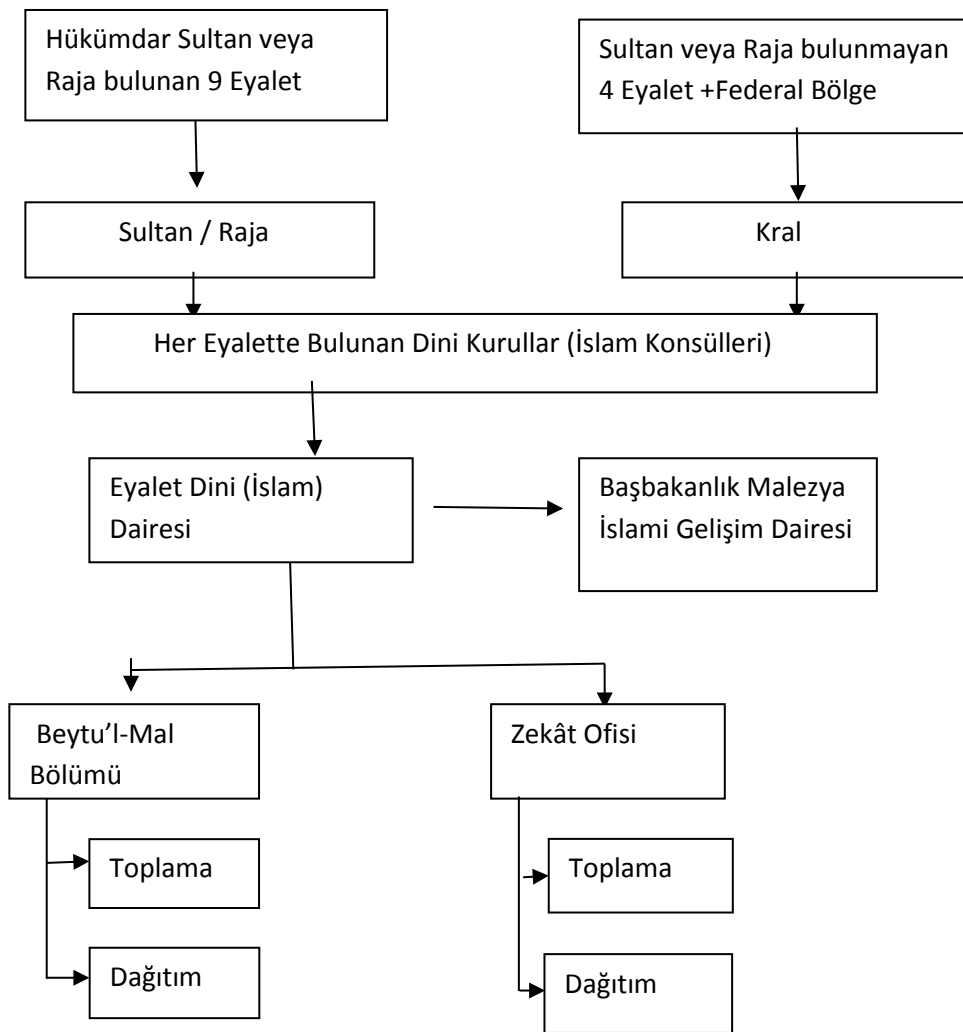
Hükümdar Sultan veya Raja bulunan 9 Eyalet

Sultan veya Raja bulunmayan 4 Eyalet +Federal Bölge

Sultan / Raja

Kral

Her Eyalette Bulunan Dini Kurullar (İslam Konsülleri)

Eyalet Dini (İslam) Dairesi

Başbakanlık Malezya İslami Gelişim Dairesi

Beytu'l-Mal Bölümü

Zekât Ofisi

Toplama

Dağıtım

Toplama

Dağıtım